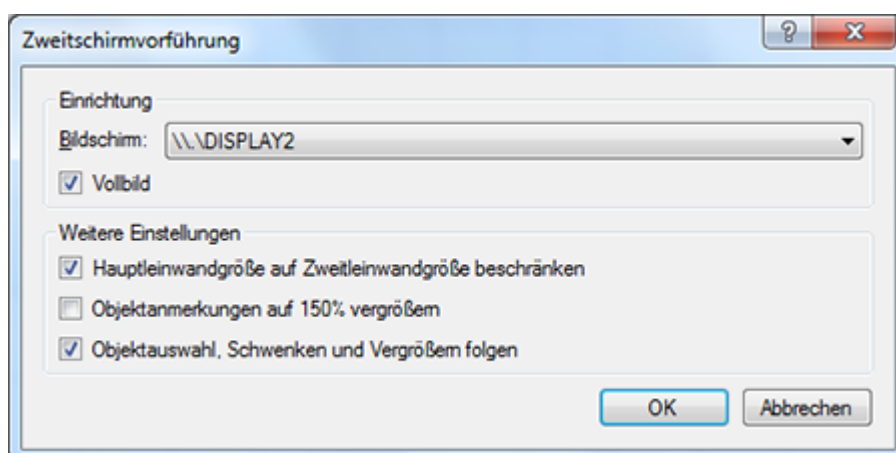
Zweitschirmvorführung

?

X

Einrichtung

Bildschirm: \\.\DISPLAY2

Vollbild

Weitere Einstellungen

Hauptleinwandgröße auf Zweitleinwandgröße beschränken

Objektanmerkungen auf 150% vergrößern

Objektauswahl, Schwenken und Vergrößern folgen

OK

Abbrechen